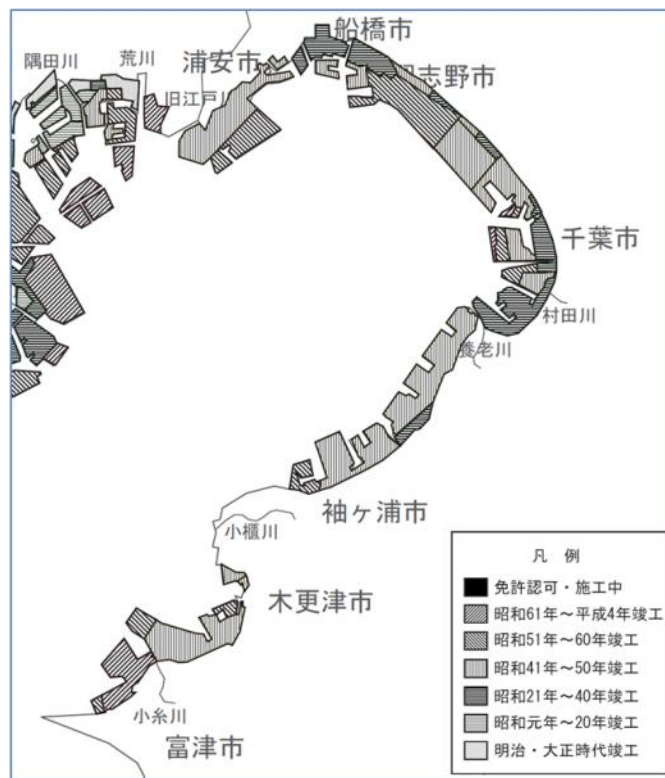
船橋市
隅田川
荒川
浦安市
旧江戸
習志野市
千葉市
村田川
養老川
袖ケ浦市
小櫃川
木更津市
小糸川
富津市

凡　例
免許認可・施工中
昭和61年～平成4年竣工
昭和51年～60年竣工
昭和41年～50年竣工
昭和21年～40年竣工
昭和元年～20年竣工
明治・大正時代竣工